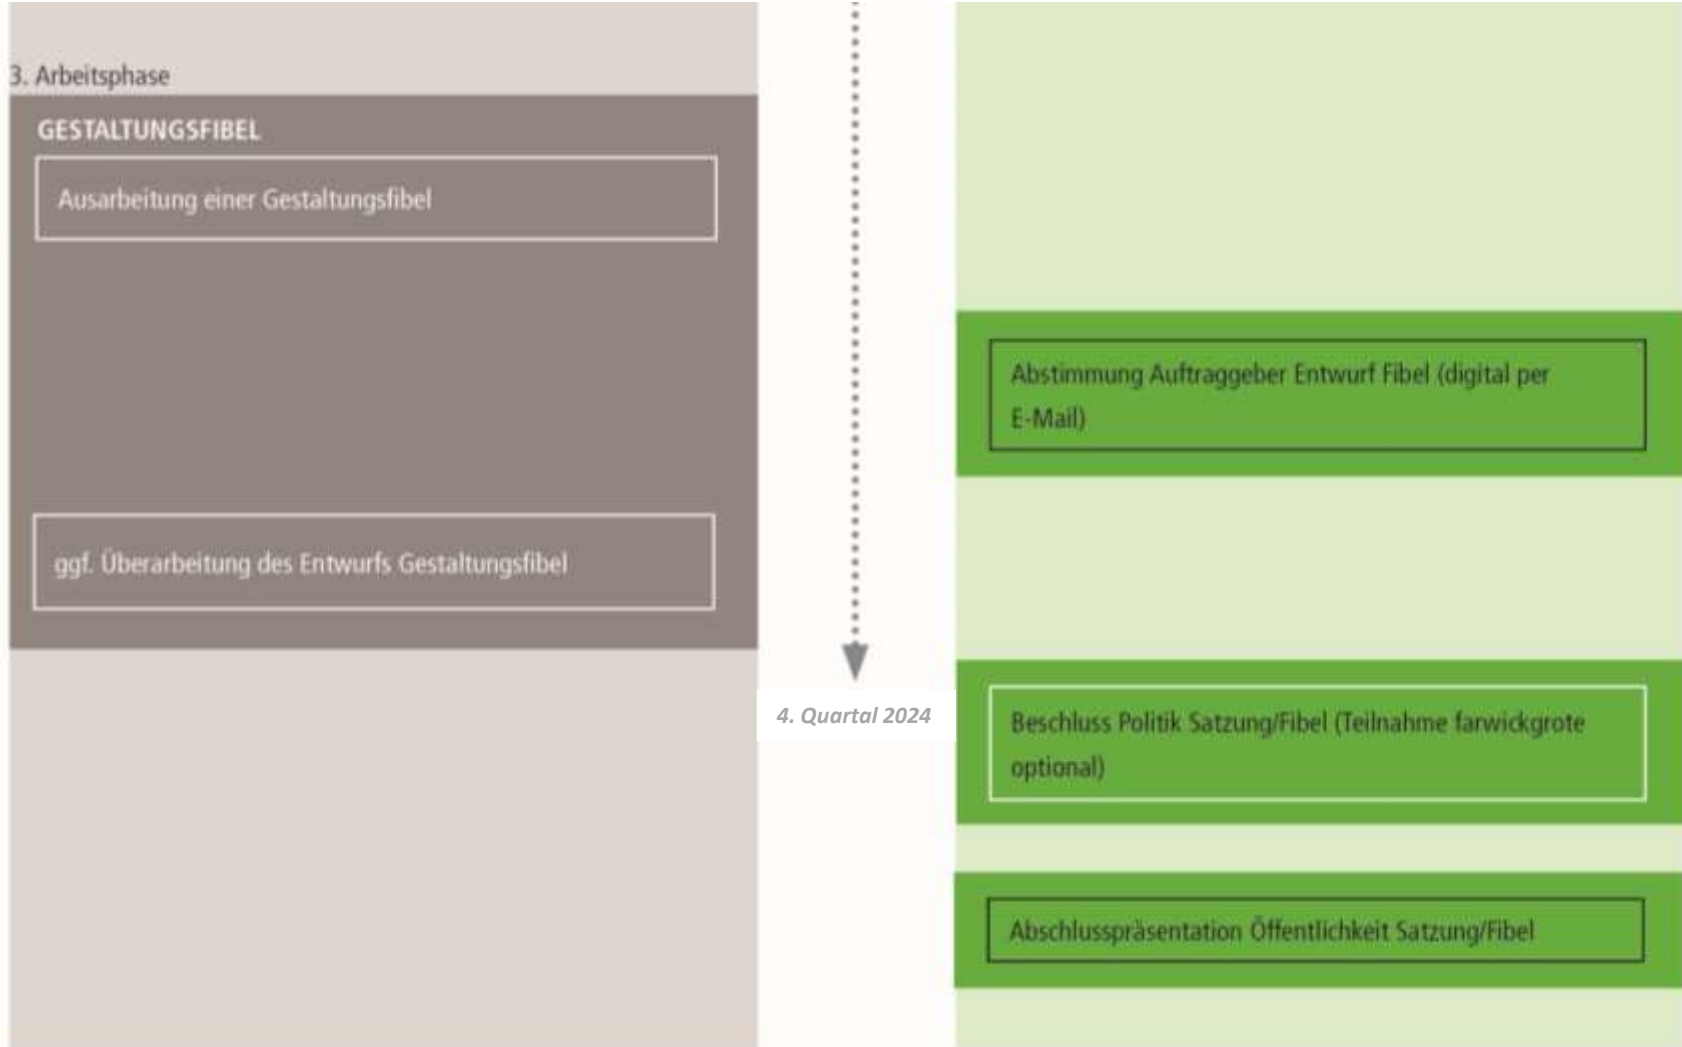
3. Arbeitsphase

GESTALTUNGSFIBEL

Ausarbeitung einer Gestaltungsfibel

ggf. Überarbeitung des Entwurfs Gestaltungsfibel

Abstimmung Auftraggeber Entwurf Fibel (digital per E-Mail)

4. Quartal 2024

Beschluss Politik Satzung/Fibel (Teilnahme farwickgrote optional)

Abschlusspräsentation Öffentlichkeit Satzung/Fibel